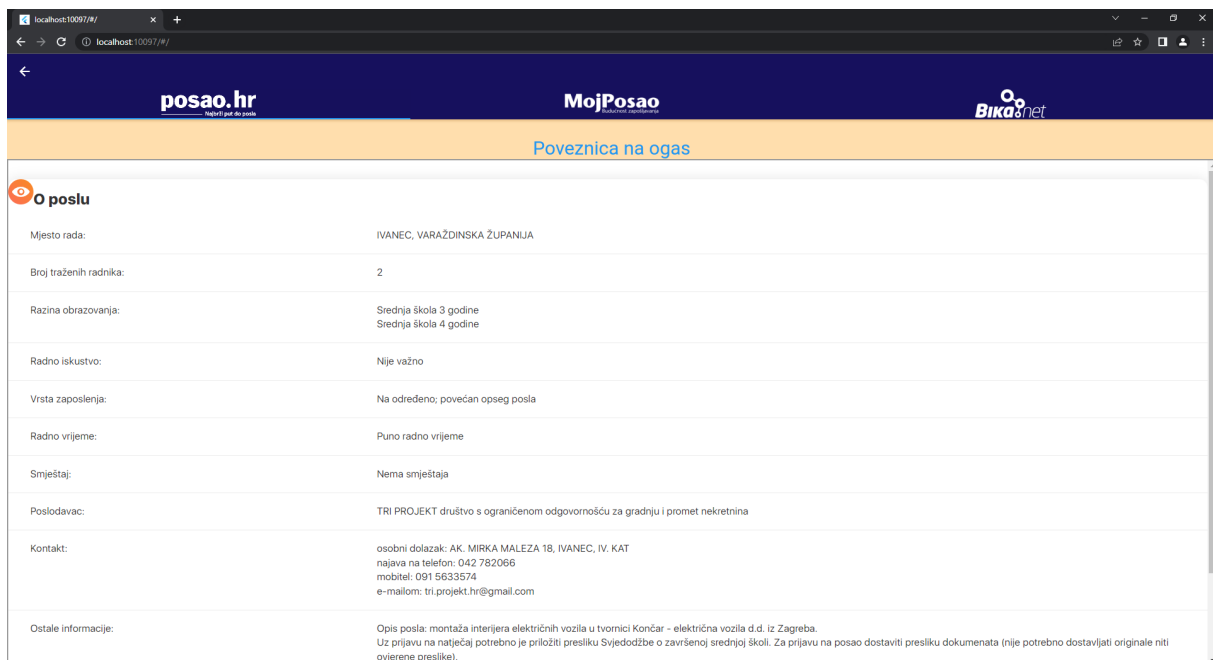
localhost:10097/#/

localhost:10097/#/

posao.hr
Najbrži put do posla

MojPosao
Budućnost zapošljavanja

Bika.net

Poveznica na ogas

O poslu

| | |
|---|---|
| Mjesto rada: | IVANEC, VARAŽDINSKA ŽUPANIJA |
| Broj traženih radnika: | 2 |
| Razina obrazovanja: | Srednja škola 3 godine<br>Srednja škola 4 godine |
| Radno iskustvo: | Nije važno |
| Vrsta zaposlenja: | Na određeno; povećan opseg posla |
| Radno vrijeme: | Puno radno vrijeme |
| Smještaj: | Nema smještaja |
| Poslodavac: | TRI PROJEKT društvo s ograničenom odgovornošću za gradnju i promet nekretnina |
| Kontakt: | osobni dolazak: AK. MIRKA MALEZA 18, IVANEC, IV. KAT<br>najava na telefon: 042 782066<br>mobitel: 091 5633574<br>e-mailom: tri.projekt.hr@gmail.com |
| Ostale informacije: | Opis posla: montaža interijera električnih vozila u tvornici Končar - električna vozila d.d. iz Zagreba.<br>Uz prijavu na natječaj potrebno je priložiti presliku Svjedodžbe o završenoj srednjoj školi. Za prijavu na posao dostaviti presliku dokumenata (nije potrebno dostavljati originale niti ovjerene preslike). |